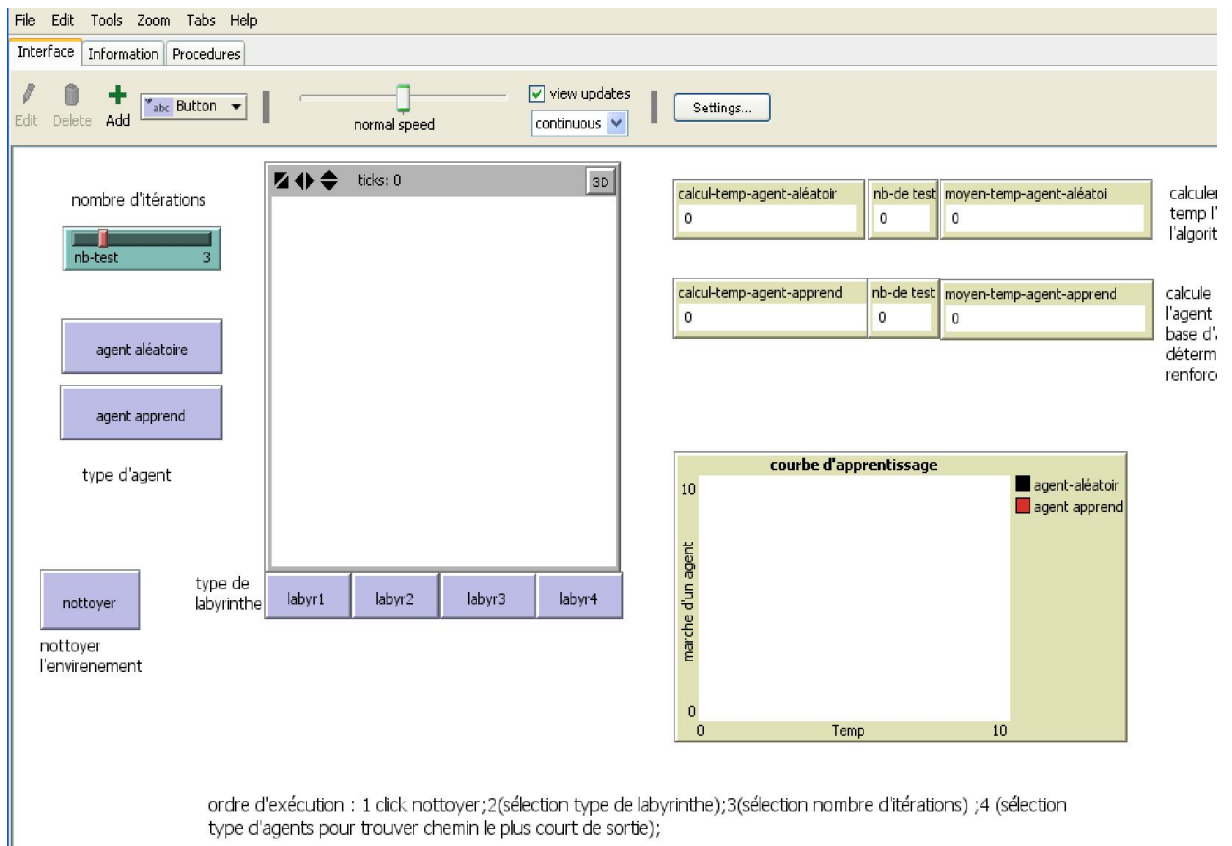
File Edit Tools Zoom Tabs Help

Interface | Information | Procedures

Edit Delete Add | Button | normal speed | view updates | continuous | Settings...

nombre d'itérations

nb-test 3

agent aléatoire

agent apprend

type d'agent

nottoyer

nottoyer l'envirenement

ticks: 0 3D

type de labyrinthe

labyr1 | labyr2 | labyr3 | labyr4

calcul-temp-agent-aléatoir 0 | nb-de test 0 | moyen-temp-agent-aléatoi 0

calculer temp l' l'algorit

calcul-temp-agent-apprend 0 | nb-de test 0 | moyen-temp-agent-apprend 0

calcule l'agent base d' déterm renforc

courbe d'apprentissage

10

marche d'un agent

0

0 Temp 10

agent-aléatoir

agent apprend

ordre d'exécution : 1 click nottoyer;2(sélection type de labyrinthe);3(sélection nombre d'itérations) ;4 (sélection type d'agents pour trouver chemin le plus court de sortie);